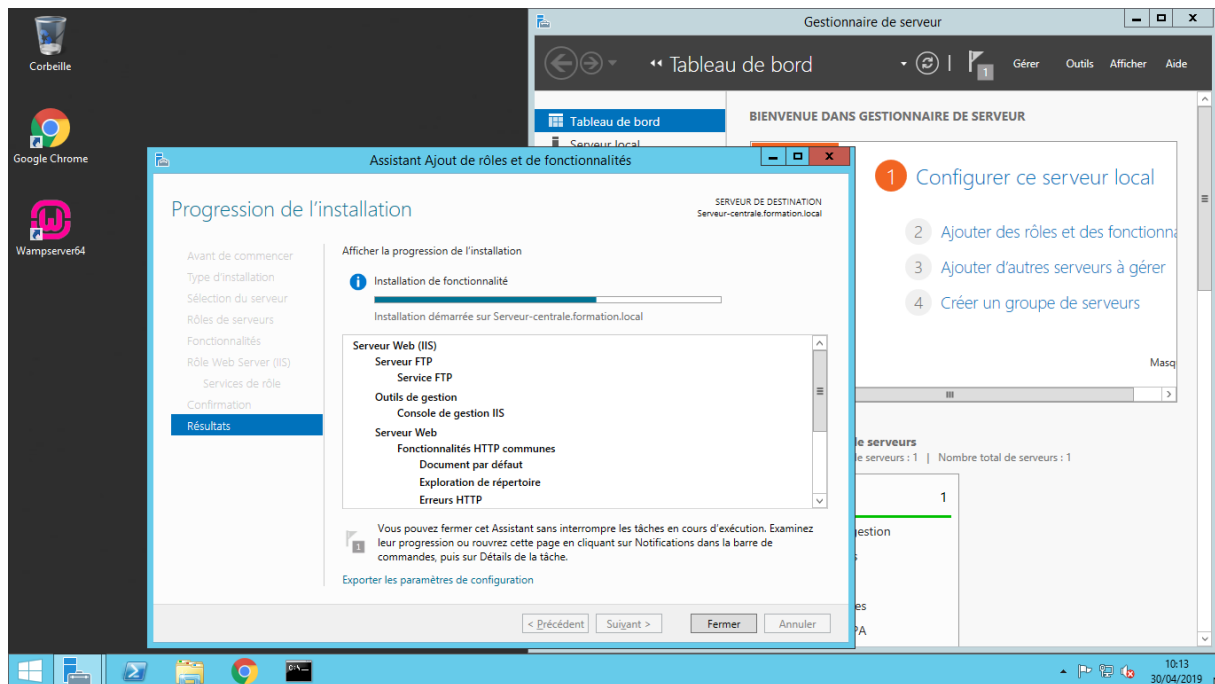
Corbeille

Google Chrome

Wampserver64

Gestionnaire de serveur

Tableau de bord

Gérer Outils Afficher Aide

Tableau de bord
Serveur local

BIENVENUE DANS GESTIONNAIRE DE SERVEUR

1 Configurer ce serveur local

2 Ajouter des rôles et des fonctionna

3 Ajouter d'autres serveurs à gérer

4 Créer un groupe de serveurs

Masq

le serveurs
le serveurs : 1 | Nombre total de serveurs : 1

1

estion

es
PA

Assistant Ajout de rôles et de fonctionnalités

Progression de l'installation

SERVEUR DE DESTINATION
Serveur-centrale.formation.local

Avant de commencer
Type d'installation
Sélection du serveur
Rôles de serveurs
Fonctionnalités
Rôle Web Server (IIS)
Services de rôle
Confirmation
Résultats

Afficher la progression de l'installation

Installation de fonctionnalité

Installation démarrée sur Serveur-centrale.formation.local

Serveur Web (IIS)
Serveur FTP
Service FTP
Outils de gestion
Console de gestion IIS
Serveur Web
Fonctionnalités HTTP communes
Document par défaut
Exploration de répertoire
Erreurs HTTP

Vous pouvez fermer cet Assistant sans interrompre les tâches en cours d'exécution. Examinez leur progression ou rouvrez cette page en cliquant sur Notifications dans la barre de commandes, puis sur Détails de la tâche.

Exporter les paramètres de configuration

< Précédent Suivant > Fermer Annuler

10:13
30/04/2019